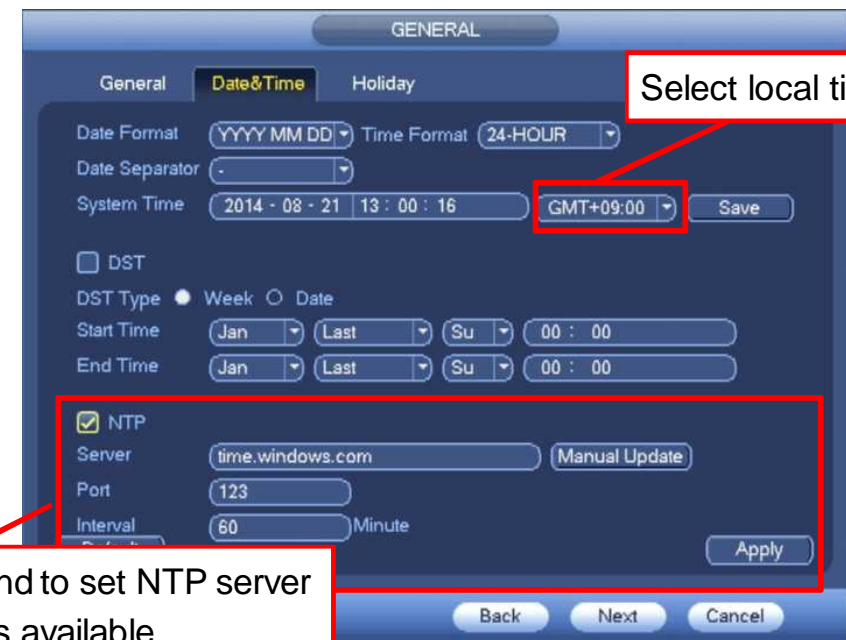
GENERAL

General Date&Time Holiday

Select local ti

Date Format YYYY MM DD Time Format 24-HOUR

Date Separator -

System Time 2014 - 08 - 21 13 : 00 : 16 GMT+09:00 Save

DST

DST Type Week Date

Start Time Jan Last Su 00 : 00

End Time Jan Last Su 00 : 00

NTP

Server time.windows.com Manual Update

Port 123

Interval 60 Minute

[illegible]

Apply

nd to set NTP server

s available

Back Next Cancel